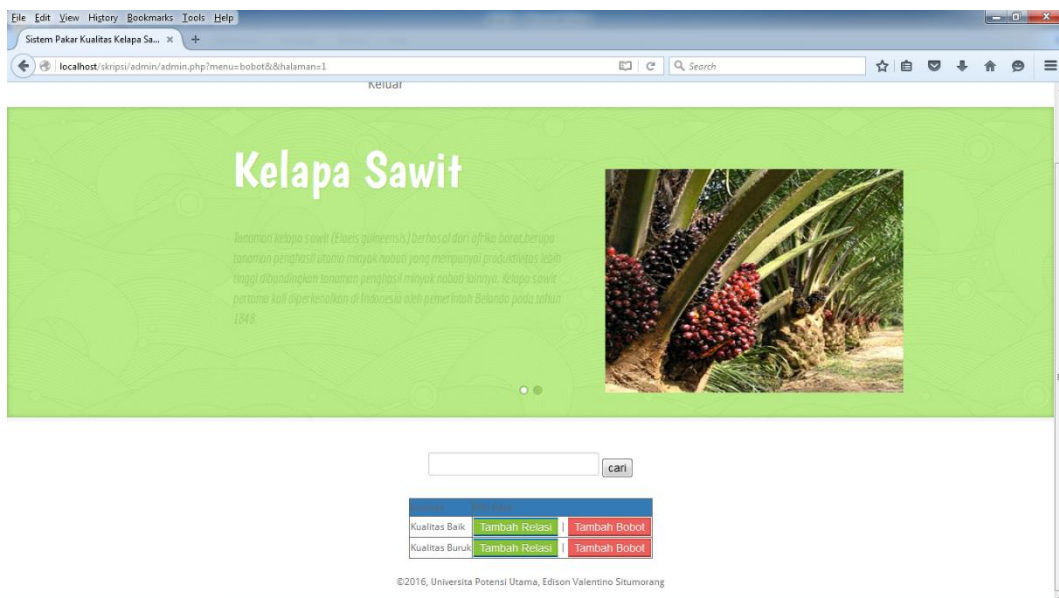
File Edit View History Bookmarks Tools Help

Sistem Pakar Kualitas Kelapa Sa... ×

localhost/skripsi/admin/admin.php?menu=bobot&&halaman=1

Search

Keluar

Kelapa Sawit

Tanaman kelapa sawit (Elaeis guineensis) berhasal dari afrika barat,berupa tanaman penghasil utama minyak nabati yang mempunyai produktivitas lebih tinggi dibandingkan tanaman penghasil minyak nabati lainnya. Kelapa sawit pertama kali diperkenalkan di Indonesia oleh pemerintah Belanda pada tahun 1848

cari

| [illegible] | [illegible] | | |
|---|---|---|---|
| Kualitas Baik | Tambah Relasi | \| | Tambah Bobot |
| Kualitas Buruk | Tambah Relasi | \| | Tambah Bobot |

©2016, Universita Potensi Utama, Edison Valentino Situmorang